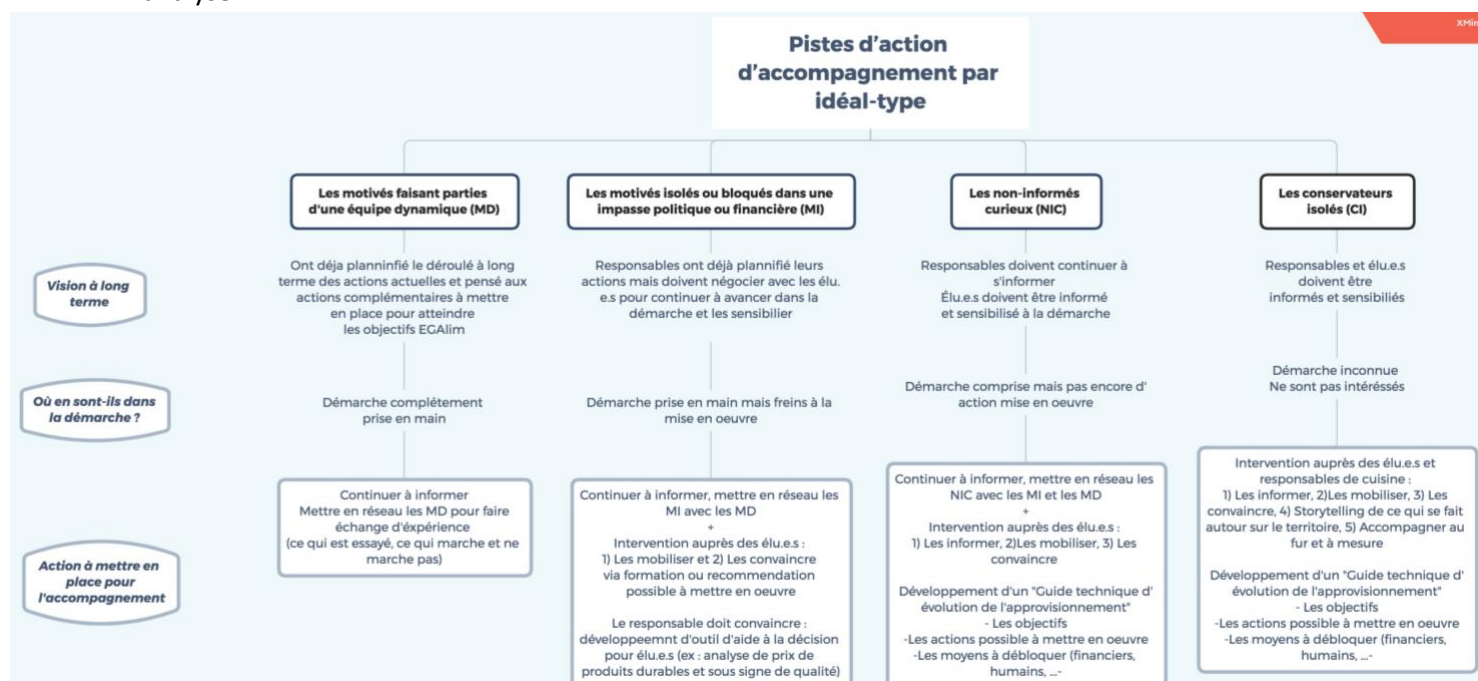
XMin

Pistes d'action d'accompagnement par idéal-type

Vision à long terme

Où en sont-ils dans la démarche ?

Action à mettre en place pour l'accompagnement

Les motivés faisant parties d'une équipe dynamique (MD)

Ont déja planninfié le déroulé à long terme des actions actuelles et pensé aux actions complémentaires à mettre en place pour atteindre les objectifs EGAlim

Démarche complétement prise en main

Continuer à informer
Mettre en réseau les MD pour faire échange d'expérience
(ce qui est essayé, ce qui marche et ne marche pas)

Les motivés isolés ou bloqués dans une impasse politique ou financière (MI)

Responsables ont déjà plannifié leurs actions mais doivent négocier avec les élu.e.s pour continuer à avancer dans la démarche et les sensibilier

Démarche prise en main mais freins à la mise en oeuvre

Continuer à informer, mettre en réseau les MI avec les MD
+
Intervention auprès des élu.e.s :
1) Les mobiliser et 2) Les convaincre via formation ou recommendation possible à mettre en oeuvre

Le responsable doit convaincre : développeemnt d'outil d'aide à la décision pour élu.e.s (ex : analyse de prix de produits durables et sous signe de qualité)

Les non-informés curieux (NIC)

Responsables doivent continuer à s'informer
Élu.e.s doivent être informé et sensibilisé à la démarche

Démarche comprise mais pas encore d' action mise en oeuvre

Continuer à informer, mettre en réseau les NIC avec les MI et les MD
+
Intervention auprès des élu.e.s :
1) Les informer, 2)Les mobiliser, 3) Les convaincre

Développement d'un "Guide technique d' évolution de l'approvisionnement"
- Les objectifs
-Les actions possible à mettre en oeuvre
-Les moyens à débloquer (financiers, humains, ...-

Les conservateurs isolés (CI)

Responsables et élu.e.s doivent être informés et sensibiliés

Démarche inconnue
Ne sont pas intéréssés

Intervention auprès des élu.e.s et responsables de cuisine :
1) Les informer, 2)Les mobiliser, 3) Les convaincre, 4) Storytelling de ce qui se fait autour sur le territoire, 5) Accompagner au fur et à mesure

Développement d'un "Guide technique d' évolution de l'approvisionnement"
- Les objectifs
-Les actions possible à mettre en oeuvre
-Les moyens à débloquer (financiers, humains, ...-